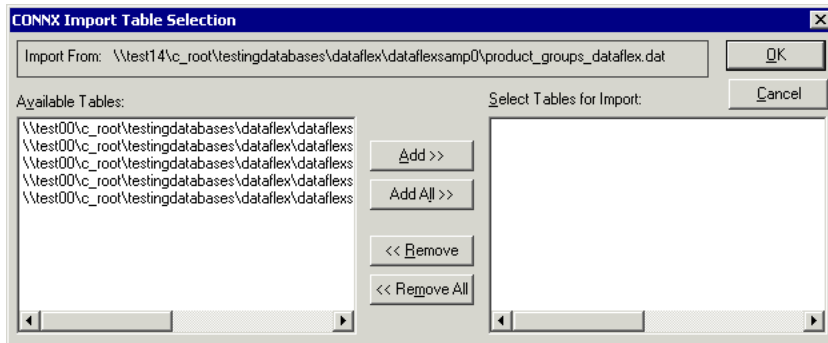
CONNX Import Table Selection

Import From: \\test14\c_root\testingdatabases\dataflex\dataflexsamp0\product_groups_dataflex.dat

OK

Cancel

Available Tables:

\\test00\c_root\testingdatabases\dataflex\dataflexs
\\test00\c_root\testingdatabases\dataflex\dataflexs
\\test00\c_root\testingdatabases\dataflex\dataflexs
\\test00\c_root\testingdatabases\dataflex\dataflexs
\\test00\c_root\testingdatabases\dataflex\dataflexs

Add >>

Add All >>

<< Remove

<< Remove All

Select Tables for Import: